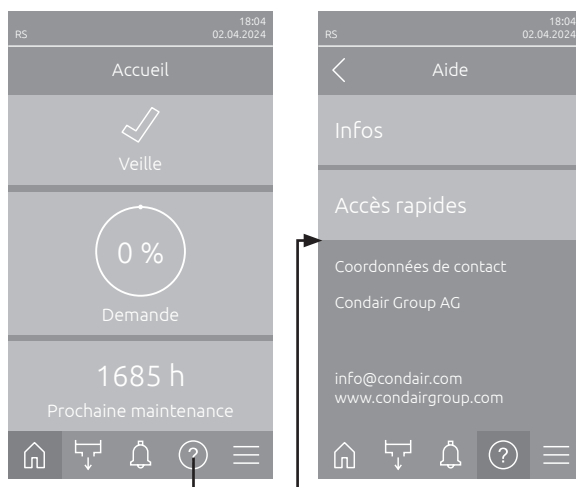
RS
18:04
02.04.2024

Accueil

Veille

0 %

Demande

1685 h

Prochaine maintenance

RS
18:04
02.04.2024

Aide

Infos

Accès rapides

Coordonnées de contact

Condair Group AG

info@condair.com
www.condairgroup.com